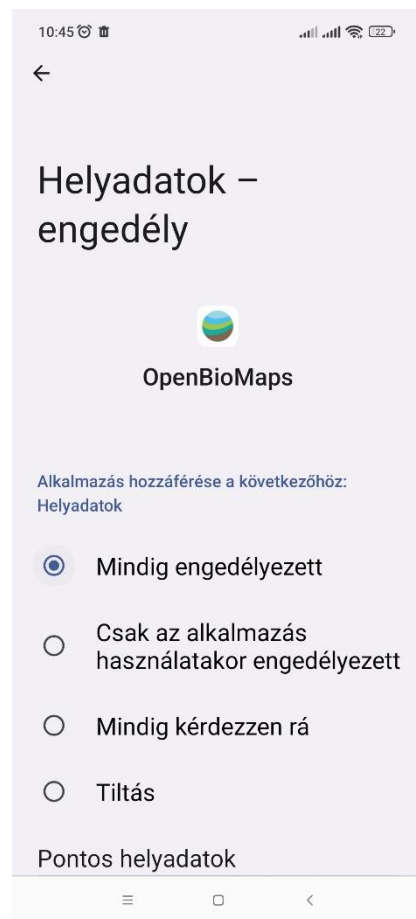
10:45

22

Helyadatok – engedély

OpenBioMaps

Alkalmazás hozzáférése a következőhöz: Helyadatok

Mindig engedélyezett

Csak az alkalmazás használatakor engedélyezett

Mindig kérdezzen rá

Tiltás

Pontos helyadatok